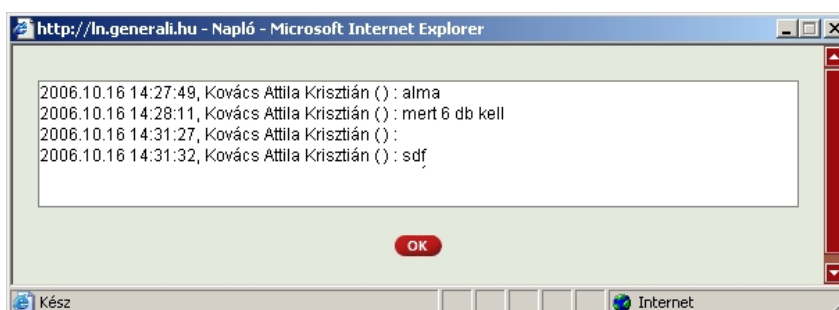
http://ln.generali.hu - Napló - Microsoft Internet Explorer

2006.10.16 14:27:49, Kovács Attila Krisztián () : alma
2006.10.16 14:28:11, Kovács Attila Krisztián () : mert 6 db kell
2006.10.16 14:31:27, Kovács Attila Krisztián () :
2006.10.16 14:31:32, Kovács Attila Krisztián () : sdf

OK

Kész

Internet